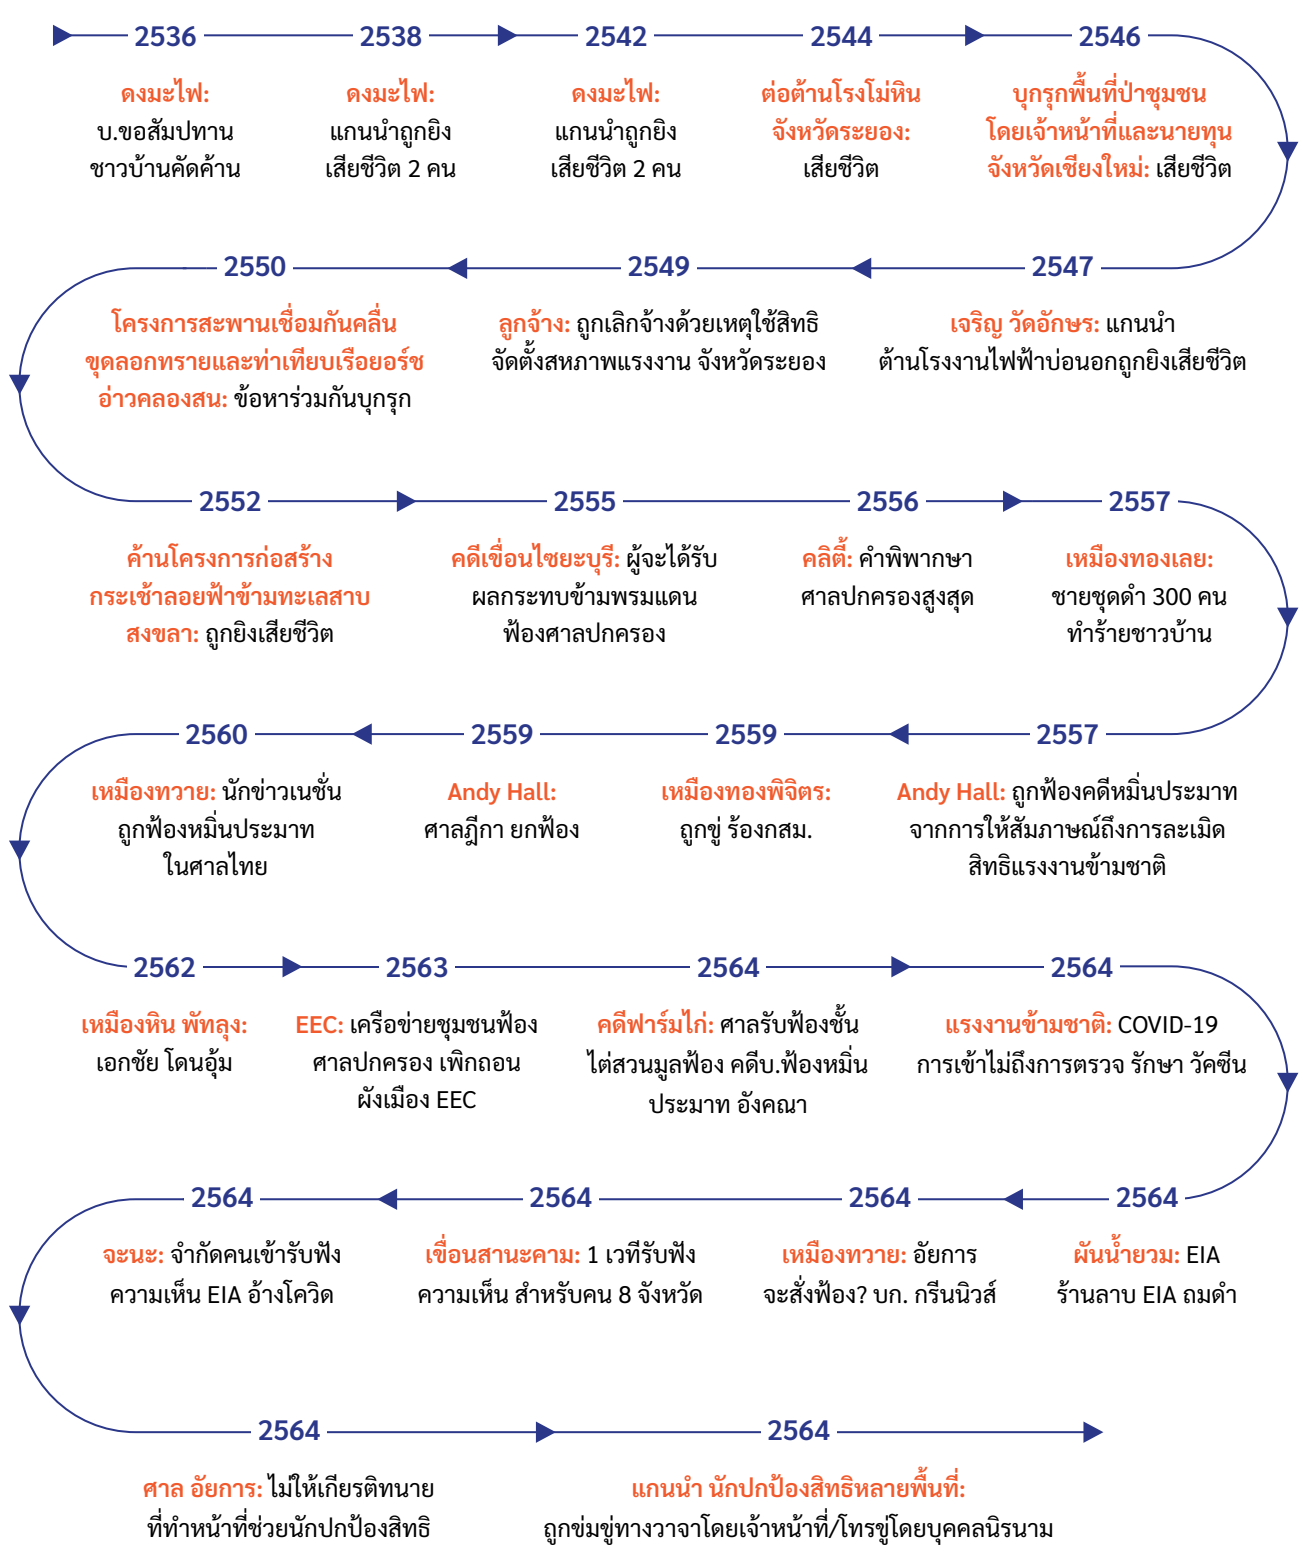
2536

ดงมะไฟ: บ.ขอสัมปทาน ชาวบ้านคัดค้าน

2538

ดงมะไฟ: แกนนำถูกยิง เสียชีวิต 2 คน

2542

ดงมะไฟ: แกนนำถูกยิง เสียชีวิต 2 คน

2544

ต่อต้านโรงโม่หิน จังหวัดระยอง: เสียชีวิต

2546

บุกรุกพื้นที่ป่าชุมชน โดยเจ้าหน้าที่และนายทุน จังหวัดเชียงใหม่: เสียชีวิต

2547

เจริญ วัดอักษร: แกนนำ ต้านโรงงานไฟฟ้าบ่อนอกถูกยิงเสียชีวิต

2549

ลูกจ้าง: ถูกเลิกจ้างด้วยเหตุใช้สิทธิ จัดตั้งสหภาพแรงงาน จังหวัดระยอง

2550

โครงการสะพานเชื่อมกันคลื่น ขุดลอกทรายและท่าเทียบเรือยอร์ช อ่าวคลองสน: ข้อหาร่วมกันบุกรุก

2552

ค้านโครงการก่อสร้าง กระเช้าลอยฟ้าข้ามทะเลสาบ สงขลา: ถูกยิงเสียชีวิต

2555

คดีเขื่อนไซยะบุรี: ผู้จะได้รับ ผลกระทบข้ามพรมแดน ฟ้องศาลปกครอง

2556

คลิตี้: คำพิพากษา ศาลปกครองสูงสุด

2557

เหมืองทองเลย: ชายชุดดำ 300 คน ทำร้ายชาวบ้าน

2557

Andy Hall: ถูกฟ้องคดีหมิ่นประมาท จากการให้สัมภาษณ์ถึงการละเมิด สิทธิแรงงานข้ามชาติ

2559

เหมืองทองพิจิตร: ถูกขู่ ร้องกสม.

2559

Andy Hall: ศาลฎีกา ยกฟ้อง

2560

เหมืองทวาย: นักข่าวเนชั่น ถูกฟ้องหมิ่นประมาท ในศาลไทย

2562

เหมืองหิน พัทลุง: เอกชัย โดนอุ้ม

2563

EEC: เครือข่ายชุมชนฟ้อง ศาลปกครอง เพิกถอน ผังเมือง EEC

2564

คดีฟาร์มไก่: ศาลรับฟ้องชั้น ไต่สวนมูลฟ้อง คดีบ.ฟ้องหมิ่น ประมาท อังคณา

2564

แรงงานข้ามชาติ: COVID-19 การเข้าไม่ถึงการตรวจ รักษา วัคซีน

2564

ผันน้ำยวม: EIA ร้านลาบ EIA ถมดำ

2564

เหมืองทวาย: อัยการ จะสั่งฟ้อง? บก. กรีนนิวส์

2564

เขื่อนสานะคาม: 1 เวทีรับฟัง ความเห็น สำหรับคน 8 จังหวัด

2564

จะนะ: จำกัดคนเข้ารับฟัง ความเห็น EIA อ้างโควิด

2564

ศาล อัยการ: ไม่ให้เกียรติทนาย ที่ทำหน้าที่ช่วยนักปกป้องสิทธิ

2564

แกนนำ นักปกป้องสิทธิหลายพื้นที่: ถูกข่มขู่ทางวาจาโดยเจ้าหน้าที่/โทรขู่โดยบุคคลนิรนาม